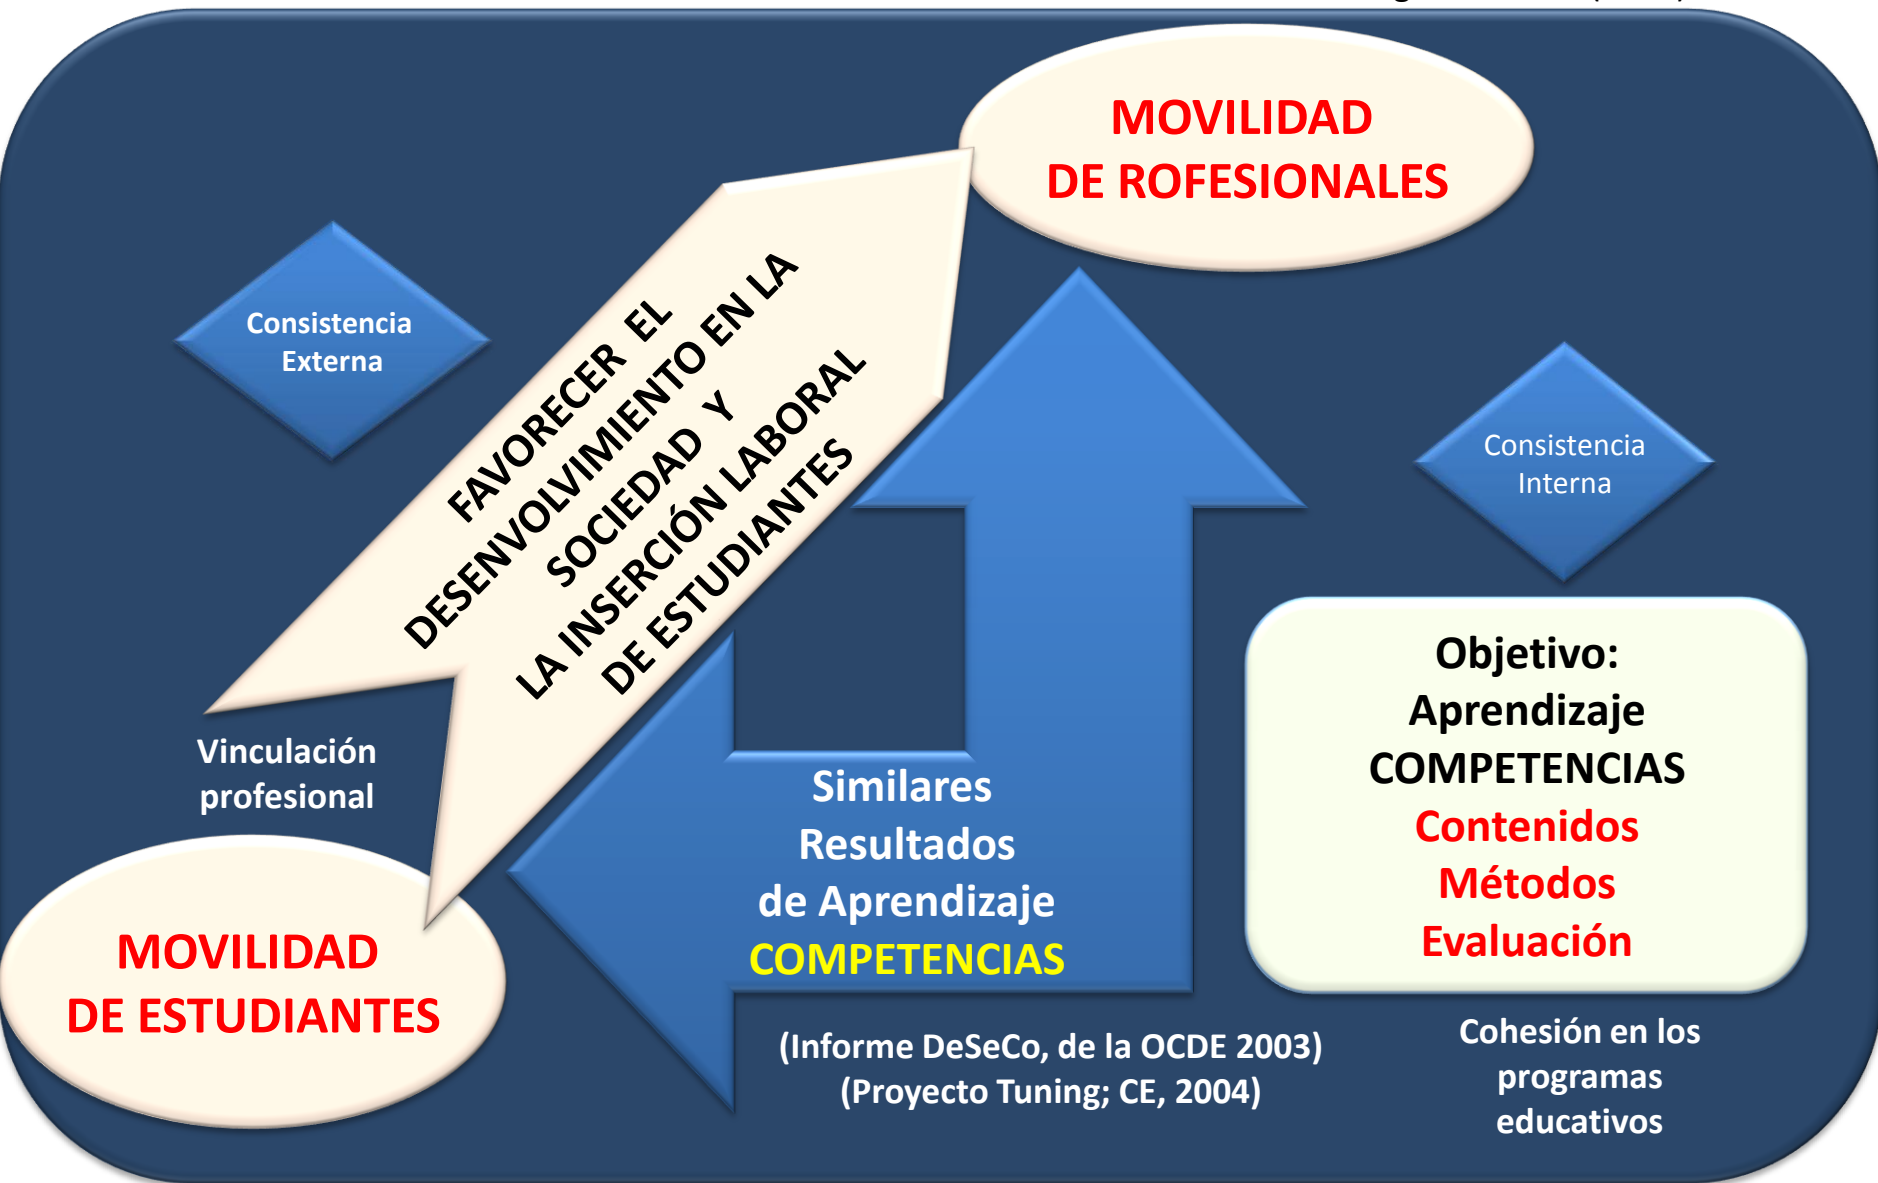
MOVILIDAD
DE ROFESIONALES

Consistencia
Externa

FAVORECER EL
DESENVOLVIMIENTO EN LA
SOCIEDAD Y
LA INSERCIÓN LABORAL
DE ESTUDIANTES

Consistencia
Interna

Vinculación
profesional

Similares
Resultados
de Aprendizaje
COMPETENCIAS

Objetivo:
Aprendizaje
COMPETENCIAS
Contenidos
Métodos
Evaluación

MOVILIDAD
DE ESTUDIANTES

(Informe DeSeCo, de la OCDE 2003)
(Proyecto Tuning; CE, 2004)

Cohesión en los
programas
educativos